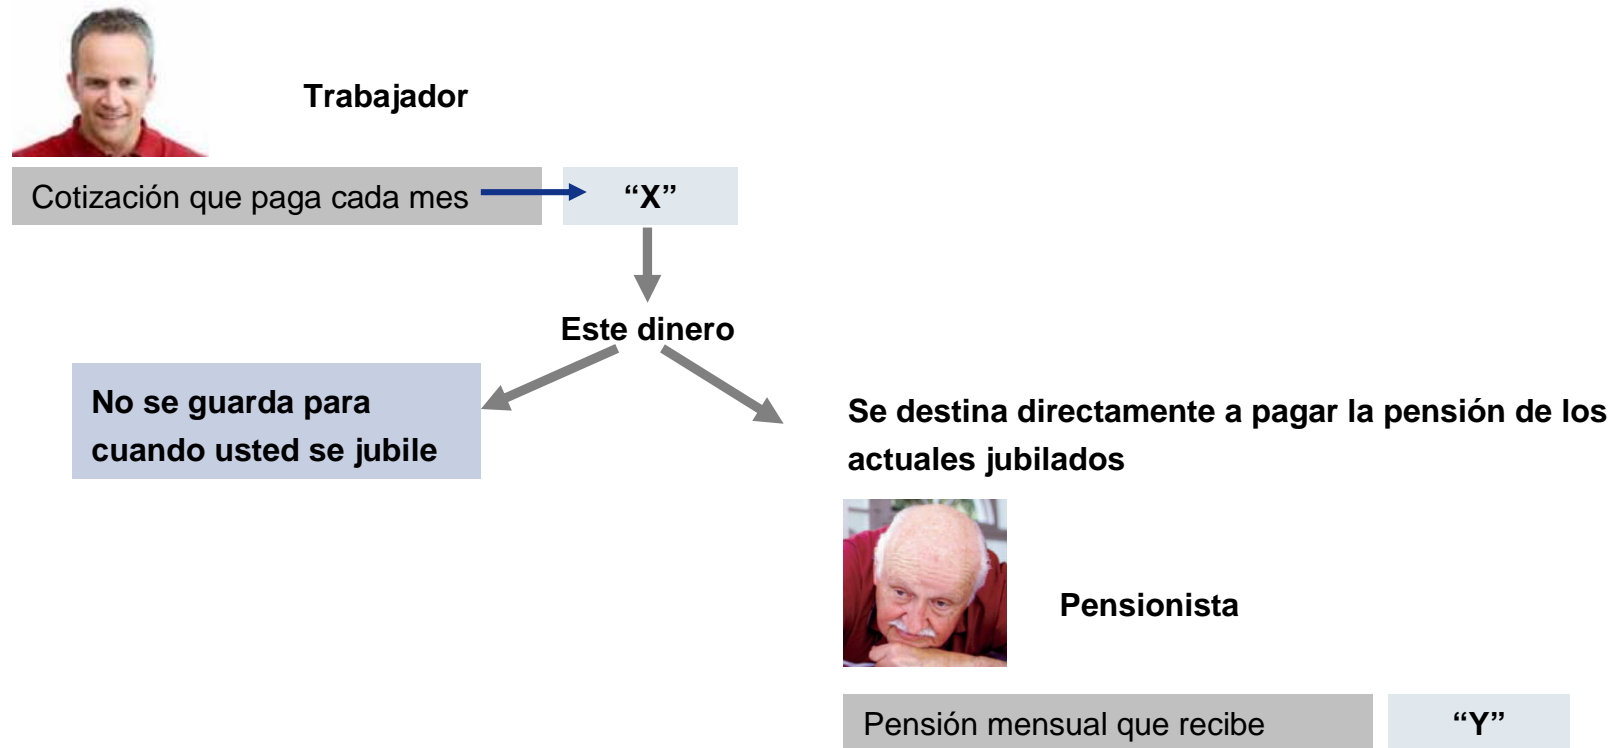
Trabajador

Cotización que paga cada mes

“X”

Este dinero

No se guarda para cuando usted se jubile

Se destina directamente a pagar la pensión de los actuales jubilados

Pensionista

Pensión mensual que recibe

“Y”